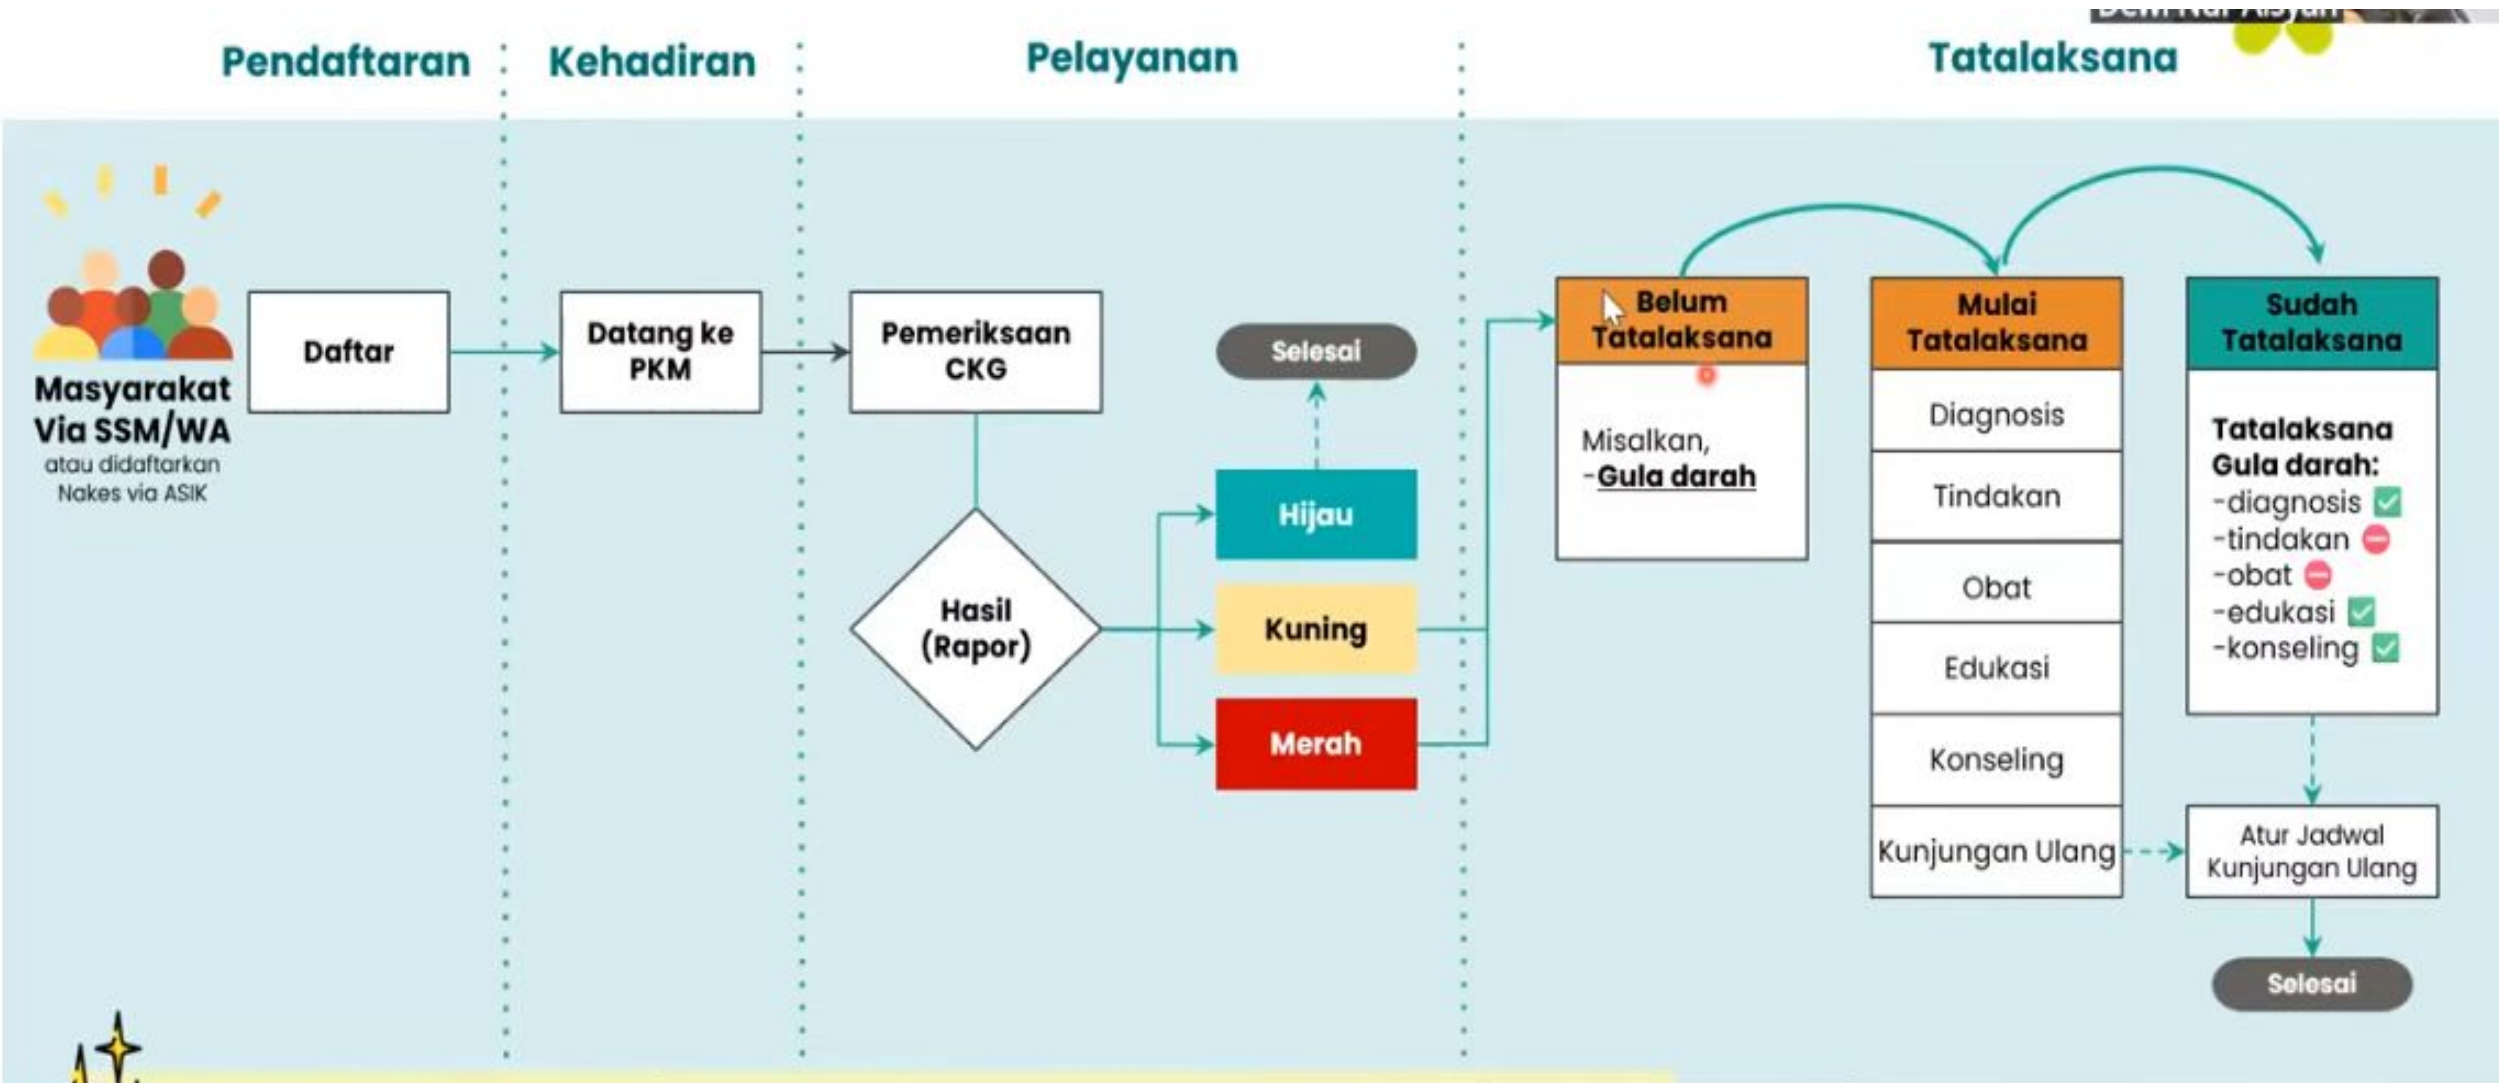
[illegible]

Pendaftaran

Kehadiran

Pelayanan

Tatalaksana

Masyarakat Via SSM/WA
atau didaftarkan Nakes via ASIK

Daftar

Datang ke PKM

Pemeriksaan CKG

Hasil (Rapor)

Selesai

Hijau

Kuning

Merah

Belum Tatalaksana

Misalkan,
-Gula darah

Mulai Tatalaksana

Diagnosis

Tindakan

Obat

Edukasi

Konseling

Kunjungan Ulang

Sudah Tatalaksana

Tatalaksana Gula darah:
-diagnosis
-tindakan
-obat
-edukasi
-konseling

Atur Jadwal Kunjungan Ulang

Selesai